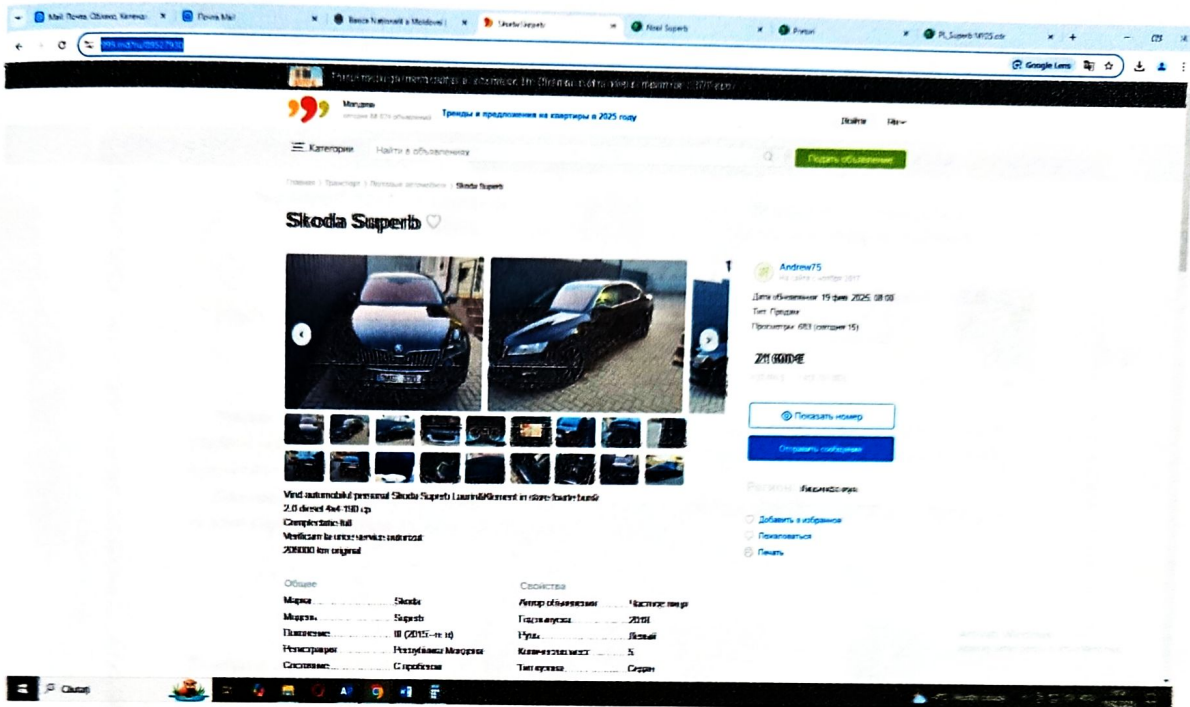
Mail Почта, Облако, Календ | Почта Mail | Banca Națională a Moldovei | Skoda Superb | Noul Superb | Preturi | PL_Superb MY25.cdr

Google Lens

999

Тренды в предложении на квартиры в 2025 году

Войти

Категории

Найти в объявлениях

Подать объявление

Главная | Транспорт | Легковые автомобили | Skoda Superb

Skoda Superb

Andrew75

Дата обновления: 19 фев 2025, 08:00
Тип: Продам
Просмотры: 683 (сегодня 15)

21 600 €

Показать номер

Отправить сообщение

Регион: Кишинёв

Добавить в избранное
Пожаловаться
Печать

Vind automobil personal Skoda Superb Laurin&Klement in stare foarte buna
2.0 diesel 4x4 190 cp
Complectatie full
Verificare la unice service autorizat
208000 km original

Общее

| | |
|---|---|
| Марка | Skoda |
| Модель | Superb |
| Поколение | III (2015—н.в) |
| Регистрация | Республика Молдова |
| Состояние | С пробегом |

Свойства

| | |
|---|---|
| Автор объявления | Частное лицо |
| Год выпуска | 2018 |
| Руль | Левый |
| Количество мест | 5 |
| Тип кузова | Седан |

Поиск